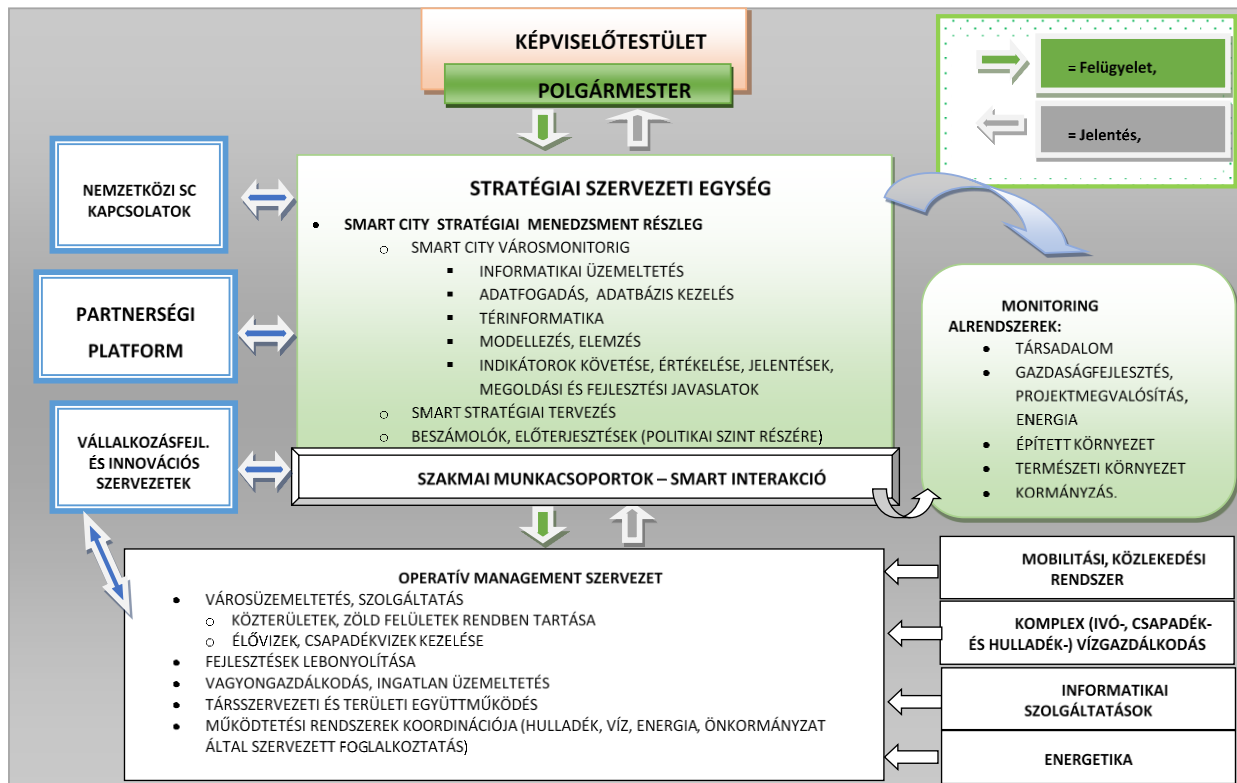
KÉPVISELŐTESTÜLET

POLGÁRMESTER

= Felügyelet,

= Jelentés,

NEMZETKÖZI SC KAPCSOLATOK

PARTNERSÉGI PLATFORM

VÁLLALKOZÁSFEJL. ÉS INNOVÁCIÓS SZERVEZETEK

STRATÉGIAI SZERVEZETI EGYSÉG

- SMART CITY STRATÉGIAI MENEDZSMENT RÉSZLEG
  - SMART CITY VÁROSMONITORIG
    - INFORMATIKAI ÜZEMELTETÉS
    - ADATFOGADÁS, ADATBÁZIS KEZELÉS
    - TÉRINFORMATIKA
    - MODELLEZÉS, ELEMZÉS
    - INDIKÁTOROK KÖVETÉSE, ÉRTÉKELÉSE, JELENTÉSEK, MEGOLDÁSI ÉS FEJLESZTÉSI JAVASLATOK
  - SMART STRATÉGIAI TERVEZÉS
  - BESZÁMOLÓK, ELŐTERJESZTÉSEK (POLITIKAI SZINT RÉSZÉRE)

SZAKMAI MUNKACSOPORTOK – SMART INTERAKCIÓ

MONITORING ALRENDSZEREK:
- TÁRSADALOM
- GAZDASÁGFEJLESZTÉS, PROJEKTMEGVALÓSÍTÁS, ENERGIA
- ÉPÍTETT KÖRNYEZET
- TERMÉSZETI KÖRNYEZET
- KORMÁNYZÁS.

OPERATÍV MANAGEMENT SZERVEZET
- VÁROSÜZEMELTETÉS, SZOLGÁLTATÁS
  - KÖZTERÜLETEK, ZÖLD FELÜLETEK RENDBEN TARTÁSA
  - ÉLŐVIZEK, CSAPADÉKVIZEK KEZELÉSE
- FEJLESZTÉSEK LEBONYOLÍTÁSA
- VAGYONGAZDÁLKODÁS, INGATLAN ÜZEMELTETÉS
- TÁRSSZERVEZETI ÉS TERÜLETI EGYÜTTMŰKÖDÉS
- MŰKÖDTETÉSI RENDSZEREK KOORDINÁCIÓJA (HULLADÉK, VÍZ, ENERGIA, ÖNKORMÁNYZAT ÁLTAL SZERVEZETT FOGLALKOZTATÁS)

MOBILITÁSI, KÖZLEKEDÉSI RENDSZER

KOMPLEX (IVÓ-, CSAPADÉK- ÉS HULLADÉK-) VÍZGAZDÁLKODÁS

INFORMATIKAI SZOLGÁLTATÁSOK

ENERGETIKA